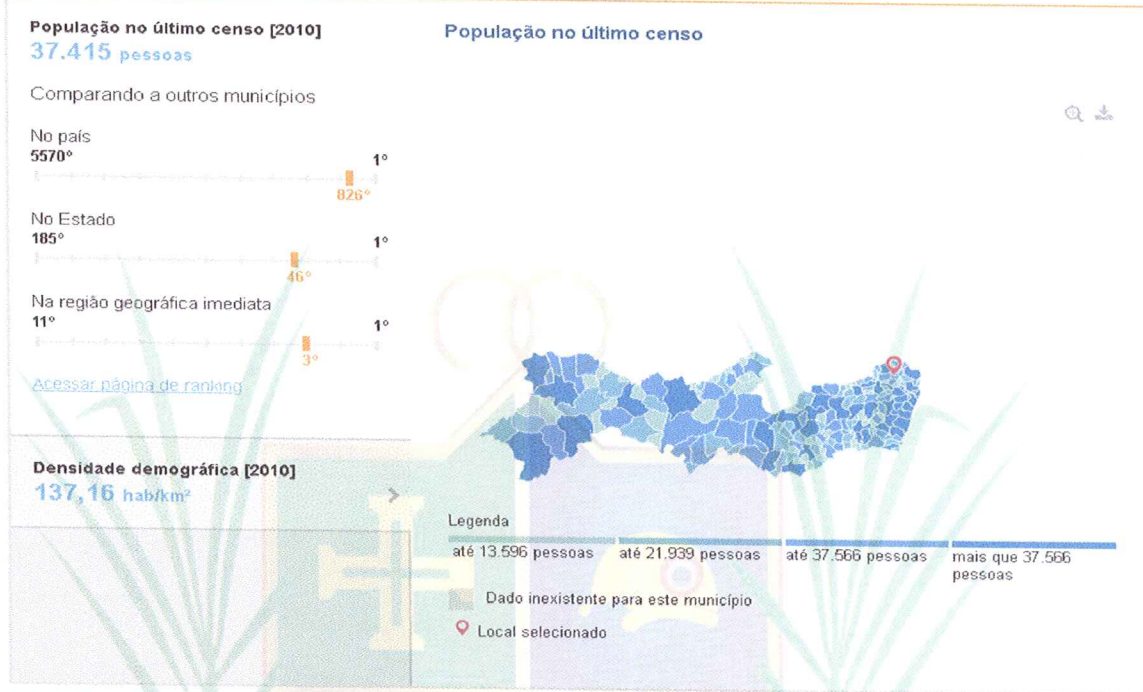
População no último censo [2010]
37.415 pessoas

Comparando a outros municípios

No país
5570° 1°
826°

No Estado
185° 1°
46°

Na região geográfica imediata
11° 1°
3°

Acessar página de ranking

Densidade demográfica [2010]
137,16 hab/km²

População no último censo

Legenda
até 13.596 pessoas
até 21.939 pessoas
até 37.566 pessoas
mais que 37.566 pessoas

Dado inexistente para este município

Local selecionado